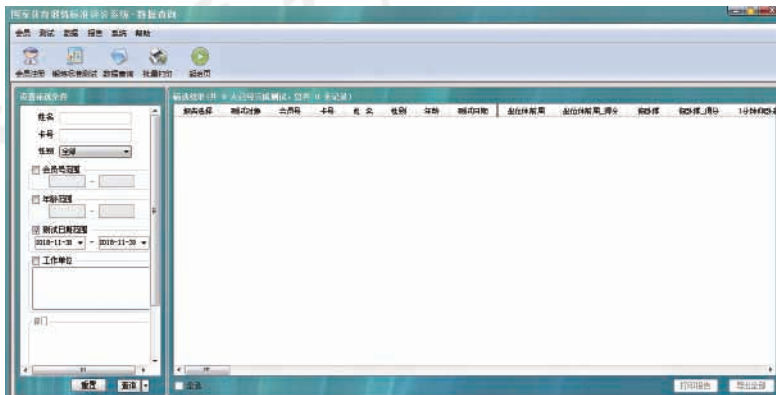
国家体育锻炼标准测评系统 - 数据查询

会员 测试 数据 报告 系统 帮助

会员注册 锻炼标准测试 数据查询 批量打印 起始页

设置筛选条件

姓名
卡号
性别 全部
会员号范围
-
年龄范围
-
测试日期范围
2018-11-30 - 2018-11-30
工作单位
部门

重置 查询

筛选结果 (共 0 人已经完成测试，显示 0 条记录)

| 测试名称 | 测试对象 | 会员号 | 卡号 | 姓名 | 性别 | 年龄 | 测试日期 | 坐位体前屈 | 坐位体前屈_得分 | 俯卧撑 | 俯卧撑_得分 | 1分钟仰卧起坐 |
|---|---|---|---|---|---|---|---|---|---|---|---|---|

全选

打印报告 导出全部